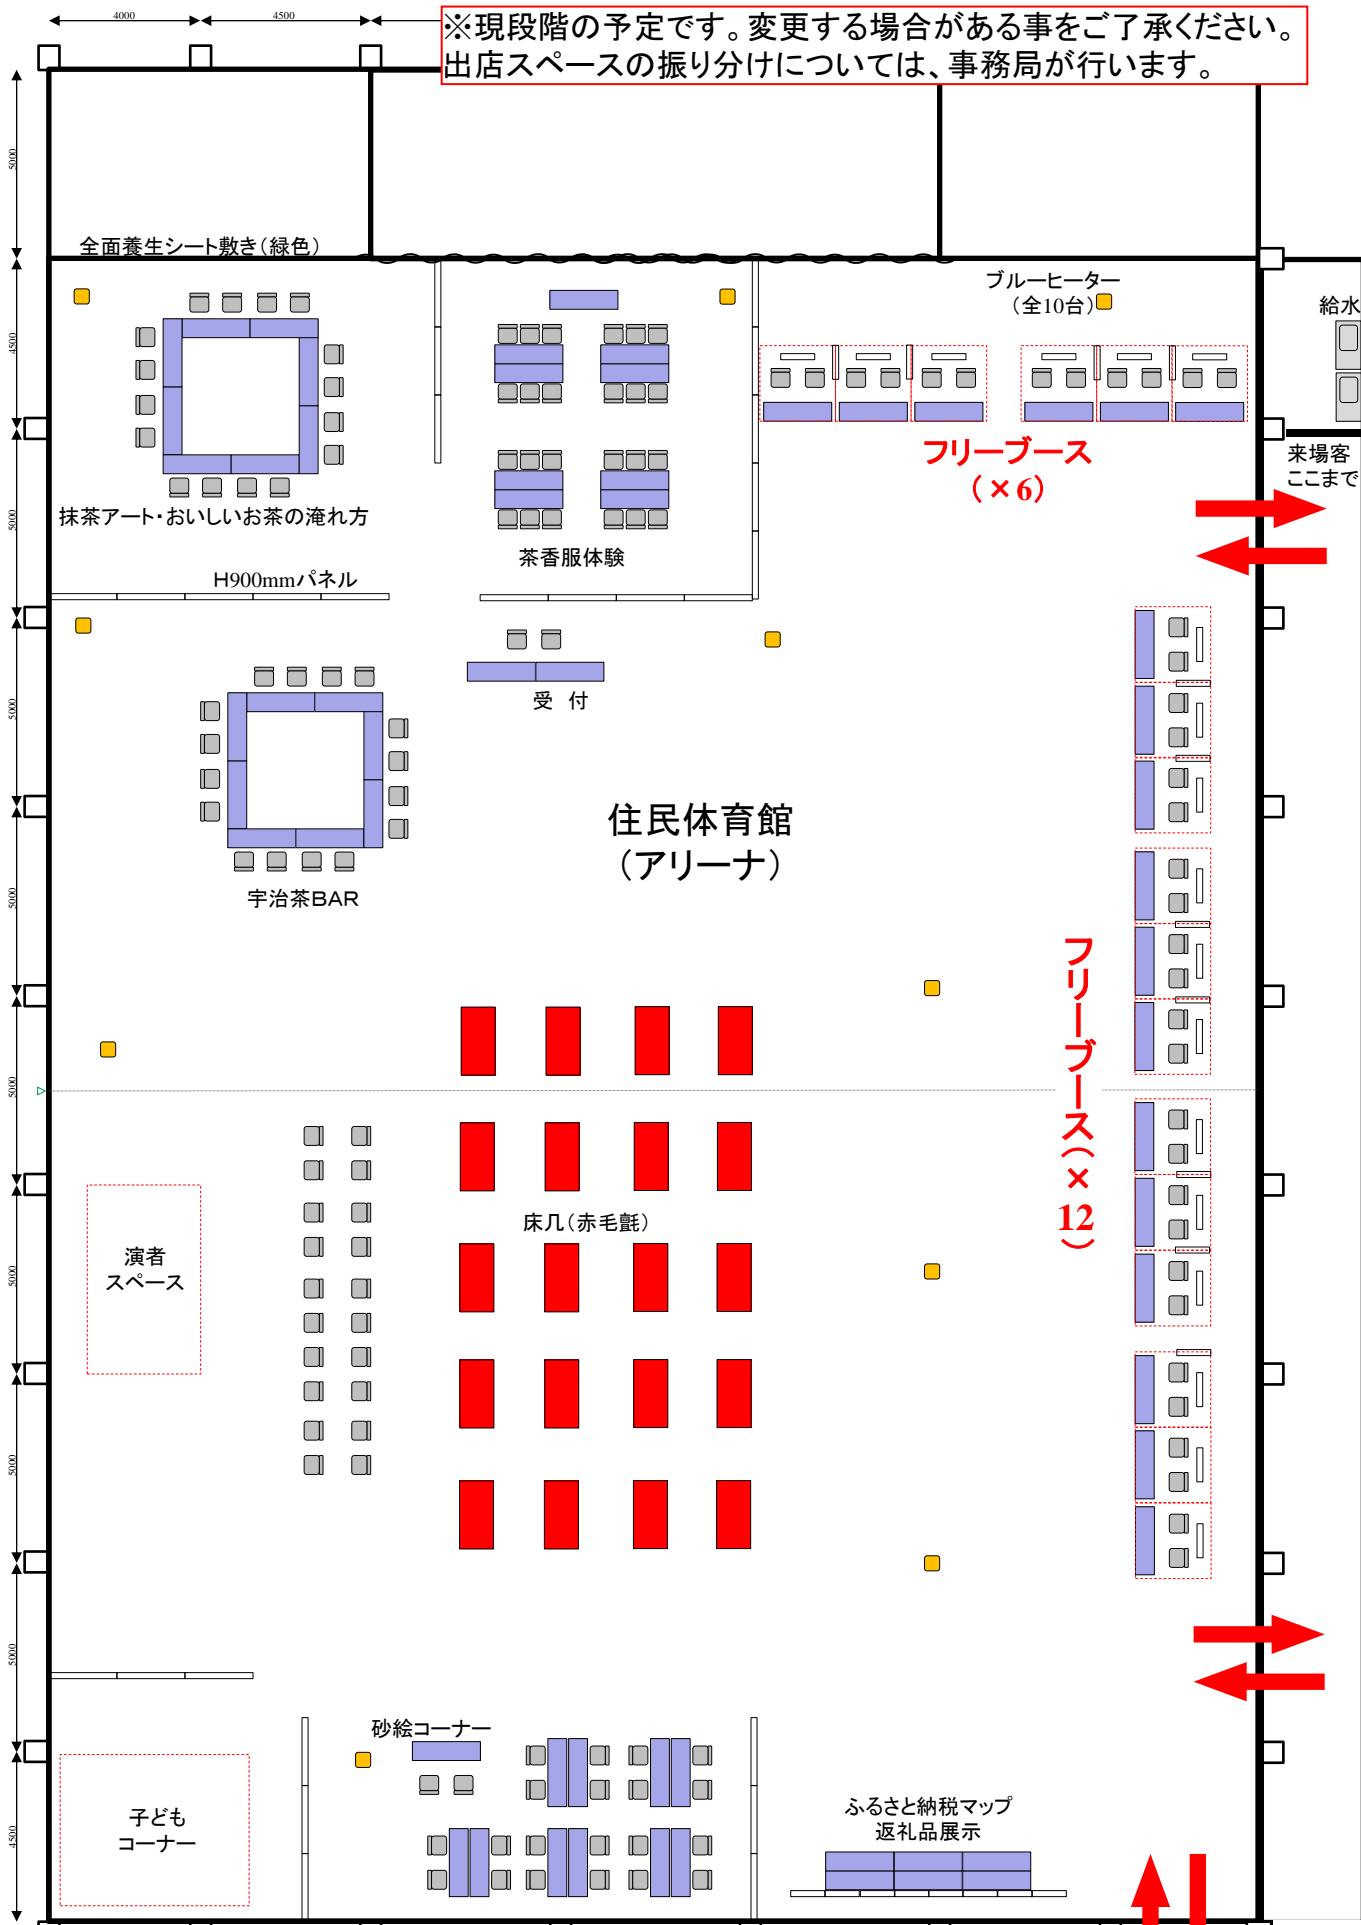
4000
4500
※現段階の予定です。変更する場合がある事をご了承ください。
出店スペースの振り分けについては、事務局が行います。

5000
4500
5000
5000
5000
5000
5000
5000
5000
5000
4500

全面養生シート敷き（緑色）

ブルーヒーター
（全10台）

給水

抹茶アート･おいしいお茶の淹れ方

茶香服体験

フリーブース
（×6）

来場客
ここまで

H900mmパネル

受 付

住民体育館
（アリーナ）

宇治茶BAR

フリーブース（×12）

床几（赤毛氈）

演者
スペース

砂絵コーナー

子ども
コーナー

ふるさと納税マップ
返礼品展示